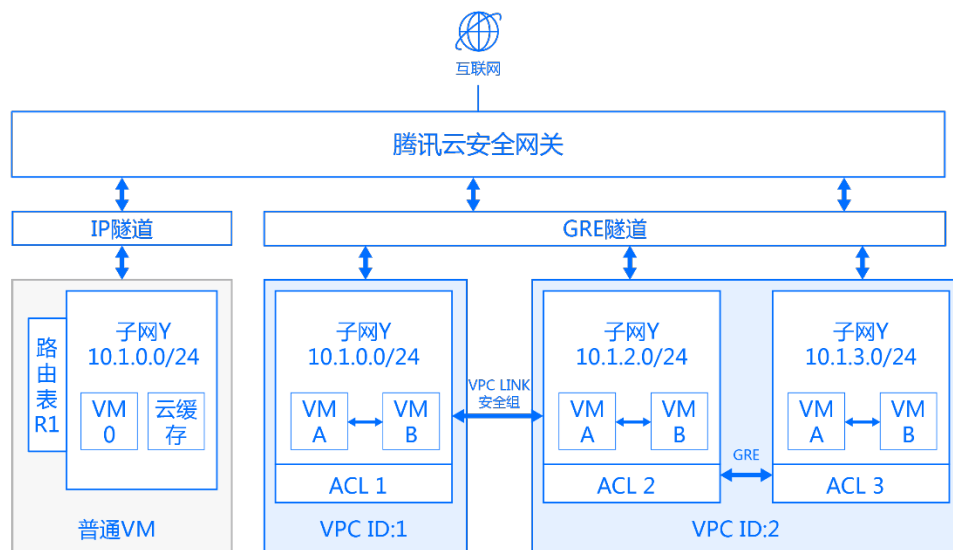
互联网

腾讯云安全网关

IP隧道

GRE隧道

路由表R1

子网Y
10.1.0.0/24

VM 0

云缓存

普通VM

子网Y
10.1.0.0/24

VM A

VM B

ACL 1

VPC ID:1

VPC LINK
安全组

子网Y
10.1.2.0/24

VM A

VM B

ACL 2

GRE

子网Y
10.1.3.0/24

VM A

VM B

ACL 3

VPC ID:2